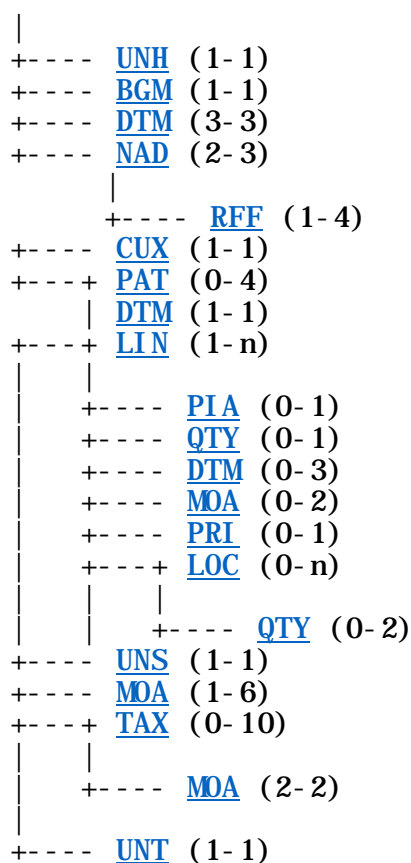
|
+---- UNH (1-1)
+---- BGM (1-1)
+---- DTM (3-3)
+---- NAD (2-3)
|
+---- RFF (1-4)
+---- CUX (1-1)
+---+ PAT (0-4)
| DTM (1-1)
+---+ LIN (1-n)
| |
| +---- PIA (0-1)
| +---- QTY (0-1)
| +---- DTM (0-3)
| +---- MOA (0-2)
| +---- PRI (0-1)
| +---+ LOC (0-n)
| | |
| | +---- QTY (0-2)
+---- UNS (1-1)
+---- MOA (1-6)
+---+ TAX (0-10)
| |
| +---- MOA (2-2)
|
+---- UNT (1-1)